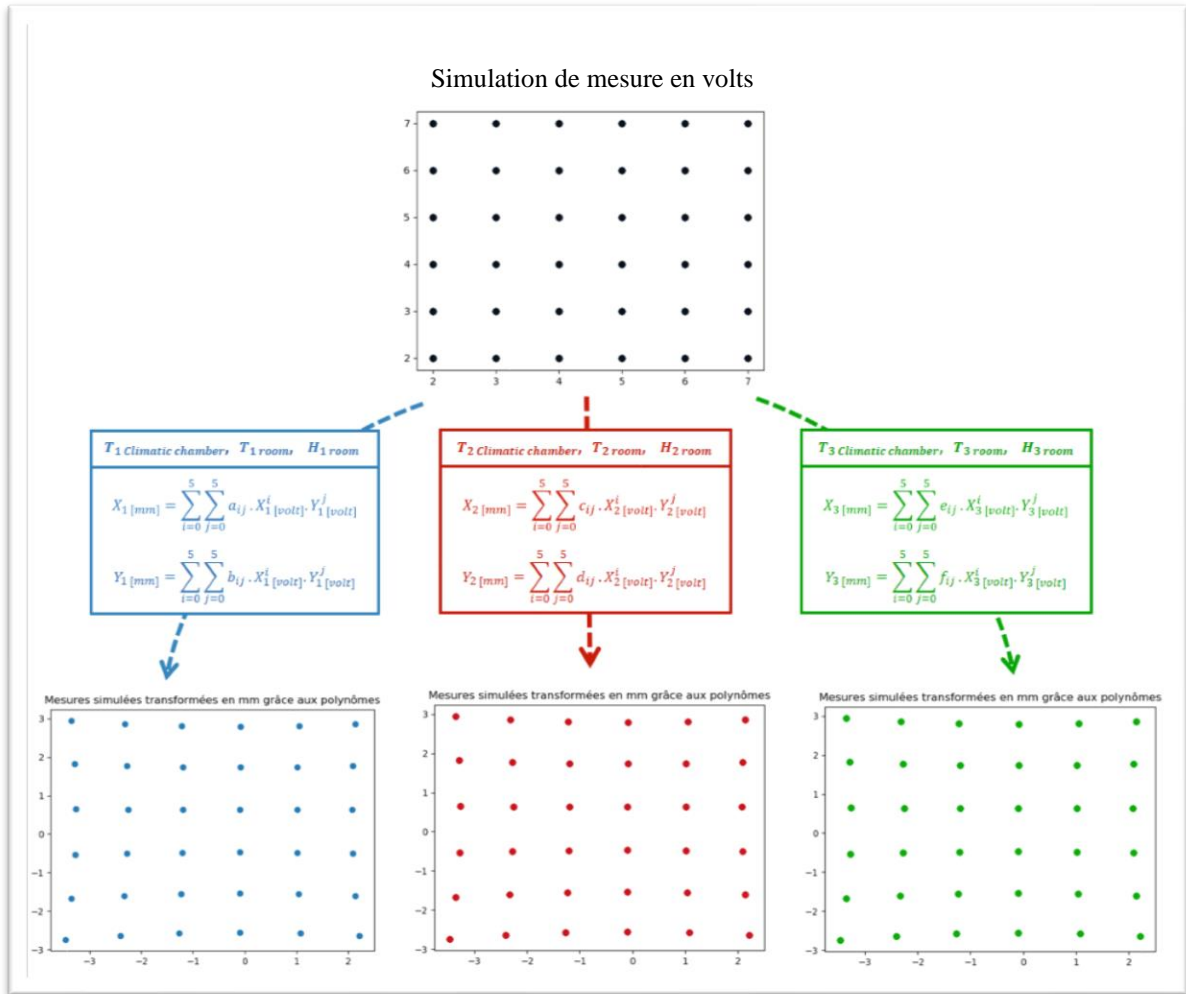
Simulation de mesure en volts

7
6
5
4
3
2
2 3 4 5 6 7

$T_{1\ Climatic\ chamber}$, $T_{1\ room}$, $H_{1\ room}$

$X_{1\ [mm]} = \sum_{i=0}^{5}\sum_{j=0}^{5} a_{ij} \cdot X_{1\ [volt]}^{i} \cdot Y_{1\ [volt]}^{j}$

$Y_{1\ [mm]} = \sum_{i=0}^{5}\sum_{j=0}^{5} b_{ij} \cdot X_{1\ [volt]}^{i} \cdot Y_{1\ [volt]}^{j}$

$T_{2\ Climatic\ chamber}$, $T_{2\ room}$, $H_{2\ room}$

$X_{2\ [mm]} = \sum_{i=0}^{5}\sum_{j=0}^{5} c_{ij} \cdot X_{2\ [volt]}^{i} \cdot Y_{2\ [volt]}^{j}$

$Y_{2\ [mm]} = \sum_{i=0}^{5}\sum_{j=0}^{5} d_{ij} \cdot X_{2\ [volt]}^{i} \cdot Y_{2\ [volt]}^{j}$

$T_{3\ Climatic\ chamber}$, $T_{3\ room}$, $H_{3\ room}$

$X_{3\ [mm]} = \sum_{i=0}^{5}\sum_{j=0}^{5} e_{ij} \cdot X_{3\ [volt]}^{i} \cdot Y_{3\ [volt]}^{j}$

$Y_{3\ [mm]} = \sum_{i=0}^{5}\sum_{j=0}^{5} f_{ij} \cdot X_{3\ [volt]}^{i} \cdot Y_{3\ [volt]}^{j}$

Mesures simulées transformées en mm grâce aux polynômes
3
2
1
0
−1
−2
−3
−3 −2 −1 0 1 2

Mesures simulées transformées en mm grâce aux polynômes
3
2
1
0
−1
−2
−3
−3 −2 −1 0 1 2

Mesures simulées transformées en mm grâce aux polynômes
3
2
1
0
−1
−2
−3
−3 −2 −1 0 1 2